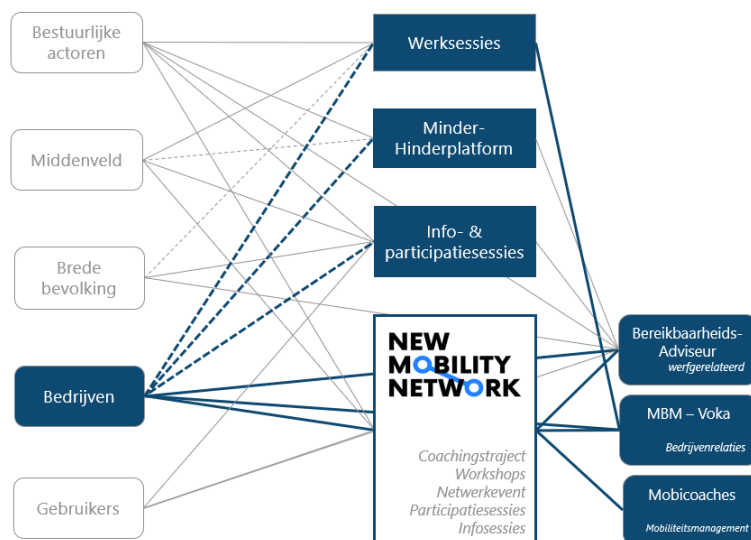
Bestuurlijke actoren

Middenveld

Brede bevolking

Bedrijven

Gebruikers

Werksessies

Minder-Hinderplatform

Info- & participatiesessies

NEW MOBILITY NETWORK

Coachingstraject
Workshops
Netwerkevent
Participatiesessies
Infosessies

Bereikbaarheids-Adviseur
werfgerelateerd

MBM – Voka
Bedrijvenrelaties

Mobicoaches
Mobiliteitsmanagement